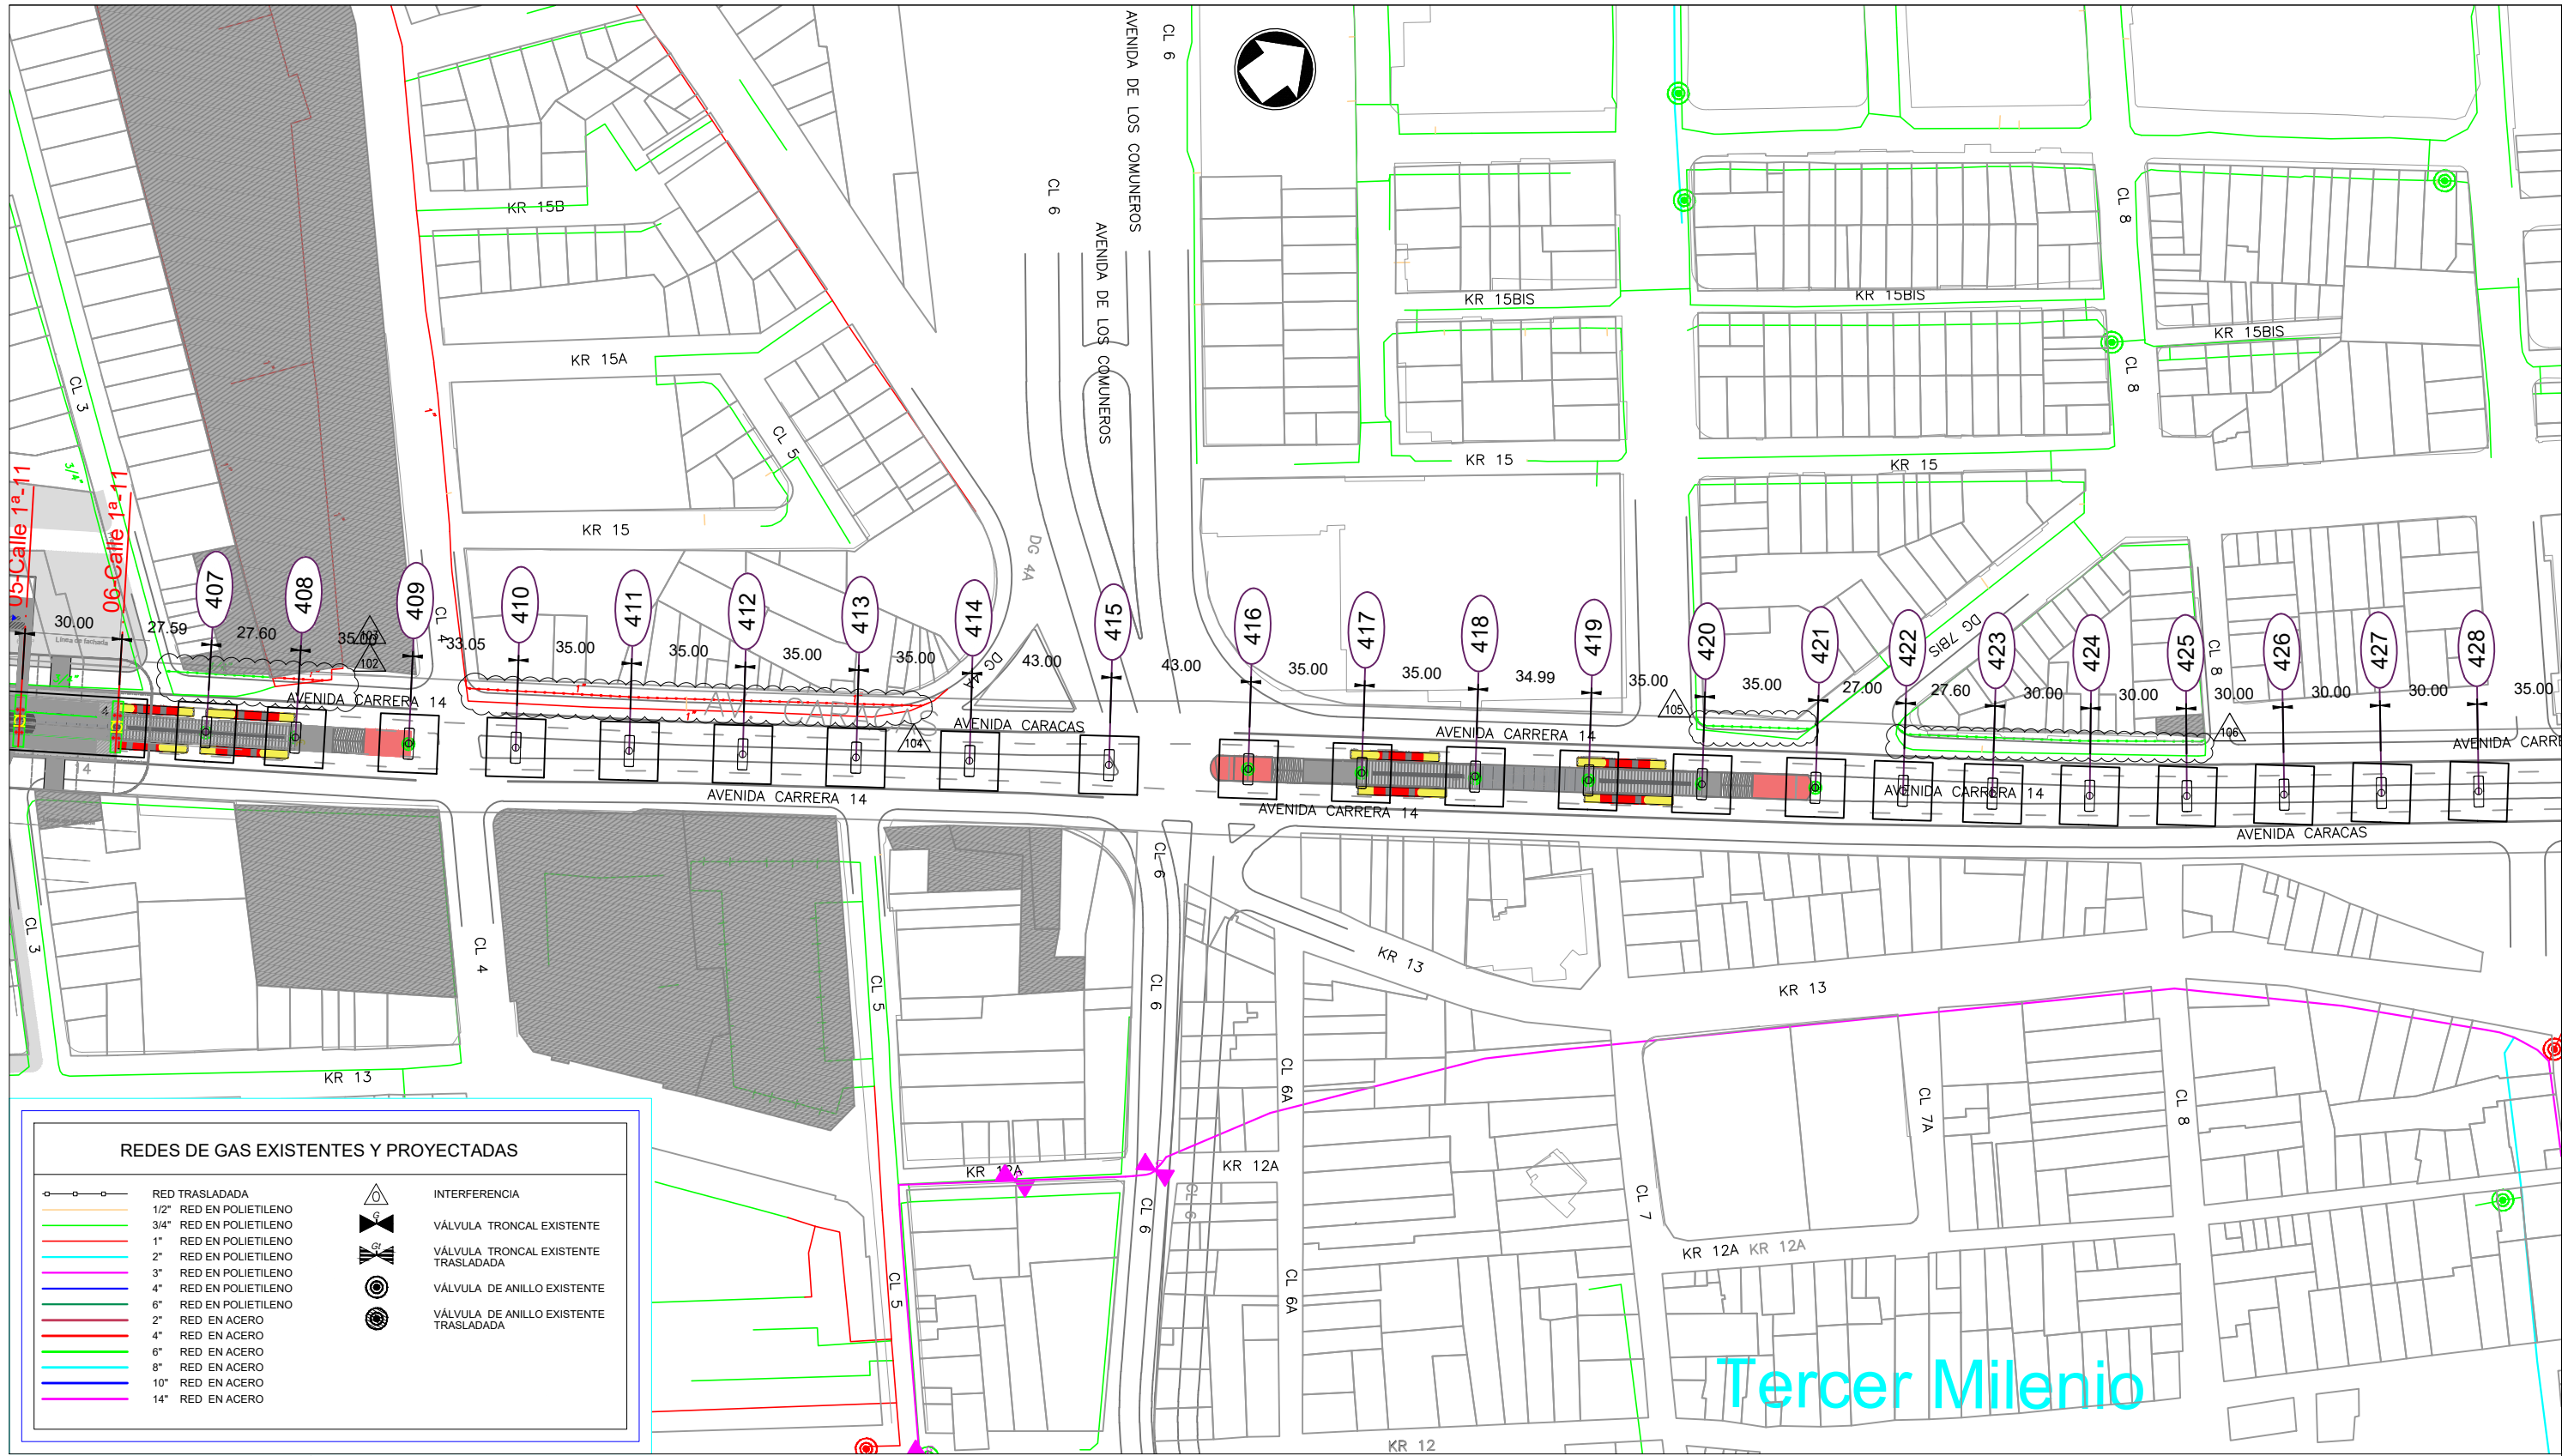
AVENIDA DE LOS COMUNEROS
CL 6
CL 6
AVENIDA DE LOS COMUNEROS
KR 15B
KR 15A
CL 5
KR 15
CL 3
05-Calle 1ª_11
06-Calle 1ª_11
3/4"
1"
DG 4A
KR 15BIS
KR 15BIS
KR 15BIS
CL 8
CL 8
KR 15
KR 15
DG 7BIS
CL 8

407 408 409 410 411 412 413 414 415 416 417 418 419 420 421 422 423 424 425 426 427 428

30.00
27.59
27.60
35.00
33.05
35.00
35.00
35.00
35.00
43.00
43.00
35.00
35.00
34.99
35.00
35.00
27.00
27.60
30.00
30.00
30.00
30.00
30.00
35.00

103
102
104
105
106

CL 4
AVENIDA CARRERA 14
AVENIDA CARACAS
AVENIDA CARRERA 14
AVENIDA CARRERA 14
AVENIDA CARRERA 14
AVENIDA CARRERA 14
AVENIDA CARACAS
AVENIDA CARRE

CL 3
CL 4
CL 5
CL 6
KR 13
KR 13
KR 13
CL 6
CL 6A
CL 7A
CL 8
KR 12A
KR 12A
CL 6
CL 7
KR 12A KR 12A
CL 6A
CL 5
KR 12
Tercer Milenio

REDES DE GAS EXISTENTES Y PROYECTADAS

RED TRASLADADA
1/2" RED EN POLIETILENO
3/4" RED EN POLIETILENO
1" RED EN POLIETILENO
2" RED EN POLIETILENO
3" RED EN POLIETILENO
4" RED EN POLIETILENO
6" RED EN POLIETILENO
2" RED EN ACERO
4" RED EN ACERO
6" RED EN ACERO
8" RED EN ACERO
10" RED EN ACERO
14" RED EN ACERO

INTERFERENCIA
VÁLVULA TRONCAL EXISTENTE
VÁLVULA TRONCAL EXISTENTE TRASLADADA
VÁLVULA DE ANILLO EXISTENTE
VÁLVULA DE ANILLO EXISTENTE TRASLADADA